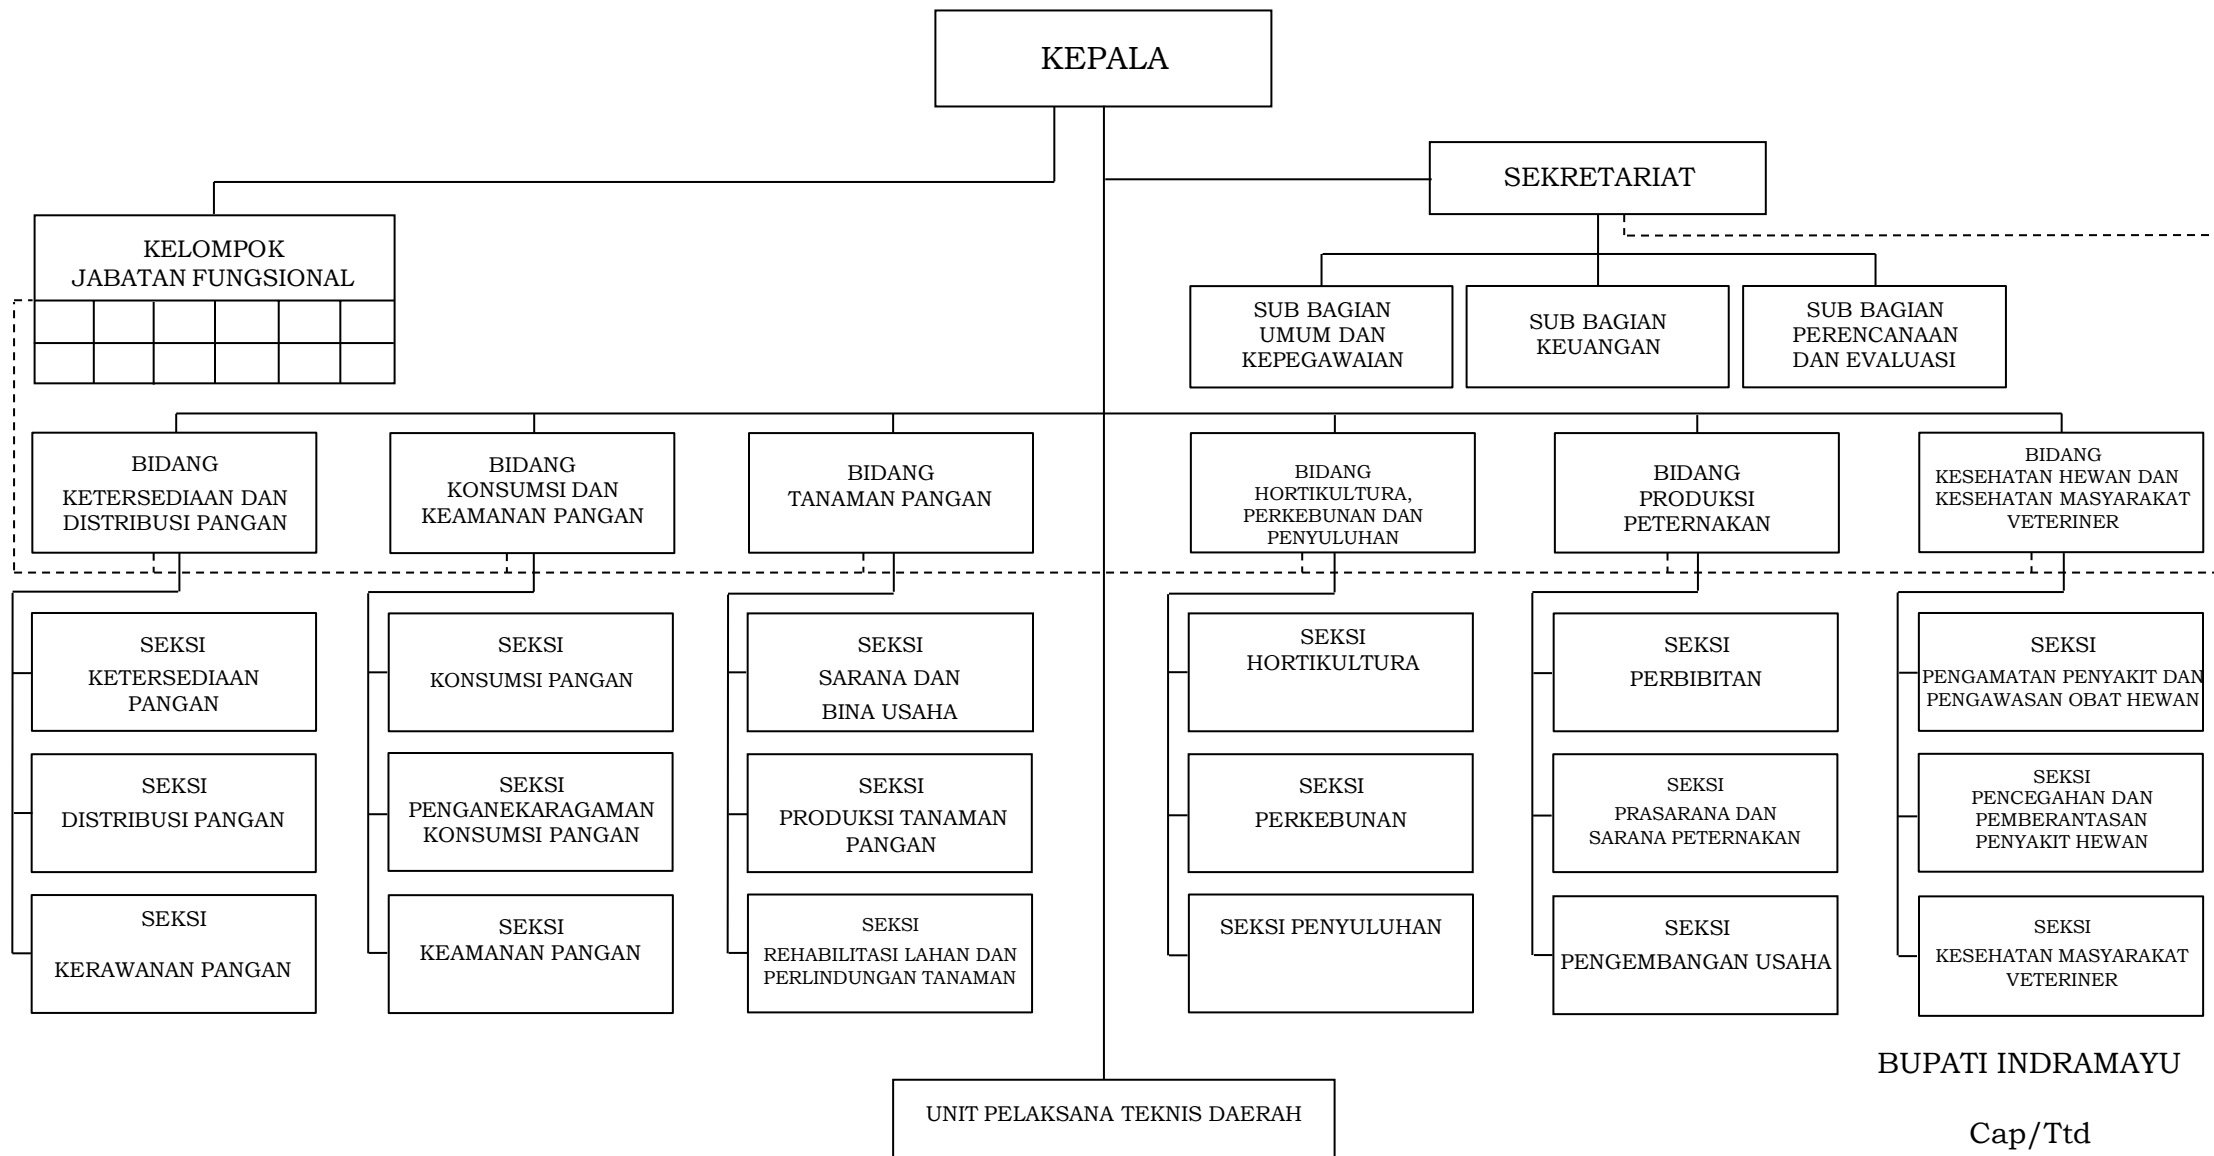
KEPALA

SEKRETARIAT

KELOMPOK JABATAN FUNGSIONAL

SUB BAGIAN UMUM DAN KEPEGAWAIAN

SUB BAGIAN KEUANGAN

SUB BAGIAN PERENCANAAN DAN EVALUASI

BIDANG KETERSEDIAAN DAN DISTRIBUSI PANGAN

BIDANG KONSUMSI DAN KEAMANAN PANGAN

BIDANG TANAMAN PANGAN

BIDANG HORTIKULTURA, PERKEBUNAN DAN PENYULUHAN

BIDANG PRODUKSI PETERNAKAN

BIDANG KESEHATAN HEWAN DAN KESEHATAN MASYARAKAT VETERINER

SEKSI KETERSEDIAAN PANGAN

SEKSI DISTRIBUSI PANGAN

SEKSI KERAWANAN PANGAN

SEKSI KONSUMSI PANGAN

SEKSI PENGANEKARAGAMAN KONSUMSI PANGAN

SEKSI KEAMANAN PANGAN

SEKSI SARANA DAN BINA USAHA

SEKSI PRODUKSI TANAMAN PANGAN

SEKSI REHABILITASI LAHAN DAN PERLINDUNGAN TANAMAN

SEKSI HORTIKULTURA

SEKSI PERKEBUNAN

SEKSI PENYULUHAN

SEKSI PERBIBITAN

SEKSI PRASARANA DAN SARANA PETERNAKAN

SEKSI PENGEMBANGAN USAHA

SEKSI PENGAMATAN PENYAKIT DAN PENGAWASAN OBAT HEWAN

SEKSI PENCEGAHAN DAN PEMBERANTASAN PENYAKIT HEWAN

SEKSI KESEHATAN MASYARAKAT VETERINER

UNIT PELAKSANA TEKNIS DAERAH

BUPATI INDRAMAYU

Cap/Ttd